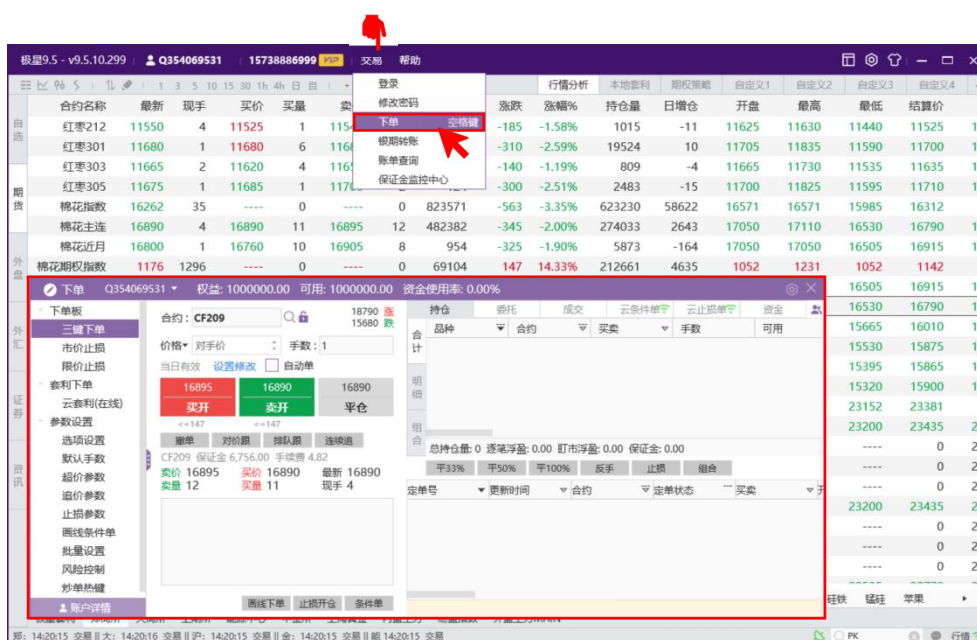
极星9.5 - v9.5.10.299 | Q354069531 | 15738886999 VIP | 交易 帮助

1 3 5 10 15 30 1h 4h 日

登录
修改密码
下单 空格键
银期转账
账单查询
保证金监控中心

行情分析 本地套利 期权策略 自定义1 自定义2 自定义3 自定义4

| 合约名称 | 最新 | 现手 | 买价 | 买量 | 卖 | | | 涨跌 | 涨幅% | 持仓量 | 日增仓 | 开盘 | 最高 | 最低 | 结算价 |
|---|---|---|---|---|---|---|---|---|---|---|---|---|---|---|---|
| 红枣212 | 11550 | 4 | 11525 | 1 | 115 | | | -185 | -1.58% | 1015 | -11 | 11625 | 11630 | 11440 | 11525 |
| 红枣301 | 11680 | 1 | 11680 | 6 | 116 | | | -310 | -2.59% | 19524 | 10 | 11705 | 11835 | 11590 | 11700 |
| 红枣303 | 11665 | 2 | 11620 | 4 | 116 | | | -140 | -1.19% | 809 | -4 | 11665 | 11730 | 11535 | 11635 |
| 红枣305 | 11675 | 1 | 11685 | 1 | 117 | | | -300 | -2.51% | 2483 | -15 | 11700 | 11825 | 11595 | 11710 |
| 棉花指数 | 16262 | 35 | ---- | 0 | ---- | 0 | 823571 | -563 | -3.35% | 623230 | 58622 | 16571 | 16571 | 15985 | 16312 |
| 棉花主连 | 16890 | 4 | 16890 | 11 | 16895 | 12 | 482382 | -345 | -2.00% | 274033 | 2643 | 17050 | 17110 | 16530 | 16790 |
| 棉花近月 | 16800 | 1 | 16760 | 10 | 16905 | 8 | 954 | -325 | -1.90% | 5873 | -164 | 17050 | 17050 | 16505 | 16915 |
| 棉花期权指数 | 1176 | 1296 | ---- | 0 | ---- | 0 | 69104 | 147 | 14.33% | 212661 | 4635 | 1052 | 1231 | 1052 | 1142 |

自选 期货 外盘 外汇 证券 资讯

下单 Q354069531 权益: 1000000.00 可用: 1000000.00 资金使用率: 0.00%

下单板
三键下单
市价止损
限价止损
套利下单
云套利(在线)
参数设置
选项设置
默认手数
超价参数
追价参数
止损参数
画线条件单
批量设置
风险控制
炒单热键
账户详情

合约: CF209
18790 涨
15680 跌
价格 对手价 手数: 1
当日有效 设置修改 自动单
16895 买开
16890 卖开
16890 平仓
<=147 <=147
撤单 对价跟 排队跟 连续追
CF209 保证金 6,756.00 手续费 4.82
卖价 16895 买价 16890 最新 16890
卖量 12 买量 11 现手 4
画线下单 止损开仓 条件单

持仓 委托 成交 云条件单 云止损单 资金
合计 明细 组合
品种 合约 买卖 手数 可用
总持仓量: 0 逐笔浮盈: 0.00 盯市浮盈: 0.00 保证金: 0.00
平33% 平50% 平100% 反手 止损 组合
定单号 更新时间 合约 定单状态 买卖

16505 16915
16530 16790
15665 16010
15530 15875
15395 15865
15320 15900
23152 23381
23200 23435
---- 0
---- 0
---- 0
23200 23435
---- 0
---- 0
---- 0

硅铁 锰硅 苹果

郑: 14:20:15 交易 | 大: 14:20:16 交易 | 沪: 14:20:15 交易 | 金: 14:20:15 交易 | 能 14:20:15 交易
PK 行情